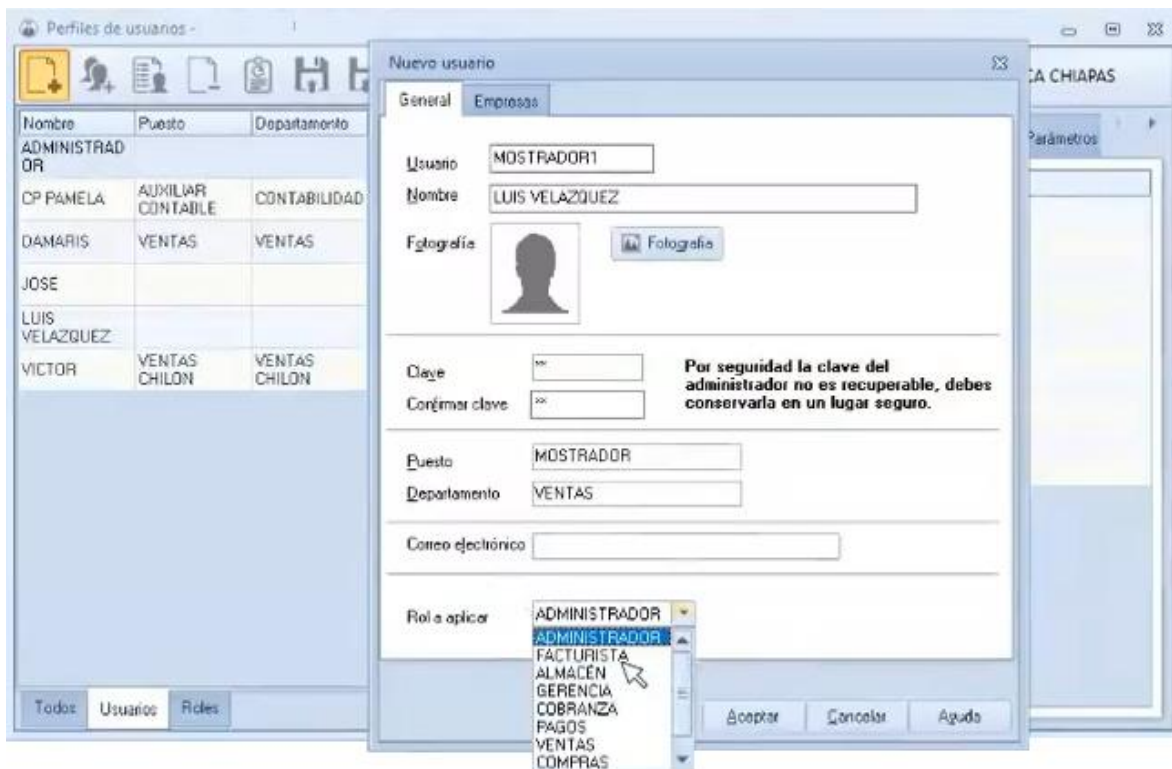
Perfiles de usuarios -

CA CHIAPAS

| Nombre | Puesto | Departamento |
|---|---|---|
| ADMINISTRADOR | | |
| CP PAMELA | AUXILIAR CONTABLE | CONTABILIDAD |
| DAMARIS | VENTAS | VENTAS |
| JOSE | | |
| LUIS VELAZQUEZ | | |
| VICTOR | VENTAS CHILON | VENTAS CHILON |

Todos | Usuarios | Roles

Parámetros

Nuevo usuario

General | Empresas

Usuario MOSTRADOR1

Nombre LUIS VELAZQUEZ

Fotografía

Fotografía

Clave **

Confirmar clave **

Por seguridad la clave del administrador no es recuperable, debes conservarla en un lugar seguro.

Puesto MOSTRADOR

Departamento VENTAS

Correo electrónico

Rol a aplicar ADMINISTRADOR

ADMINISTRADOR
FACTURISTA
ALMACÉN
GERENCIA
COBRANZA
PAGOS
VENTAS
COMPRAS

Aceptar | Cancelar | Ayuda